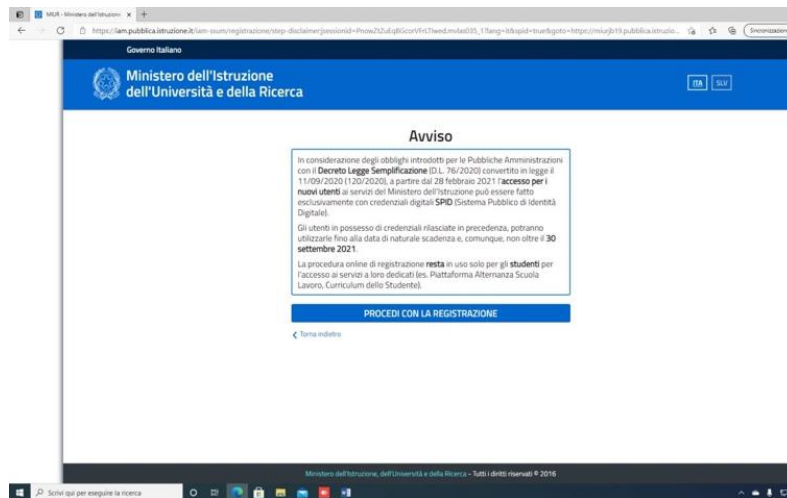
MIUR - Ministero dell'Istruzion ×  +

https://iam.pubblica.istruzione.it/iam-ssum/registrazione/step-disclaimer;jsessionid=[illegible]

Sincronizzazione

Governo Italiano

Ministero dell'Istruzione dell'Università e della Ricerca

ITA  SLV

Avviso

In considerazione degli obblighi introdotti per le Pubbliche Amministrazioni con il Decreto Legge Semplificazione (D.L. 76/2020) convertito in legge il 11/09/2020 (120/2020), a partire dal 28 febbraio 2021 l'accesso per i nuovi utenti ai servizi del Ministero dell'Istruzione può essere fatto esclusivamente con credenziali digitali SPID (Sistema Pubblico di Identità Digitale).

Gli utenti in possesso di credenziali rilasciate in precedenza, potranno utilizzarle fino alla data di naturale scadenza e, comunque, non oltre il 30 settembre 2021.

La procedura online di registrazione resta in uso solo per gli studenti per l'accesso ai servizi a loro dedicati (es. Piattaforma Alternanza Scuola Lavoro, Curriculum dello Studente).

PROCEDI CON LA REGISTRAZIONE

Torna indietro

Ministero dell'Istruzione, dell'Università e della Ricerca - Tutti i diritti riservati © 2016

Scrivi qui per eseguire la ricerca